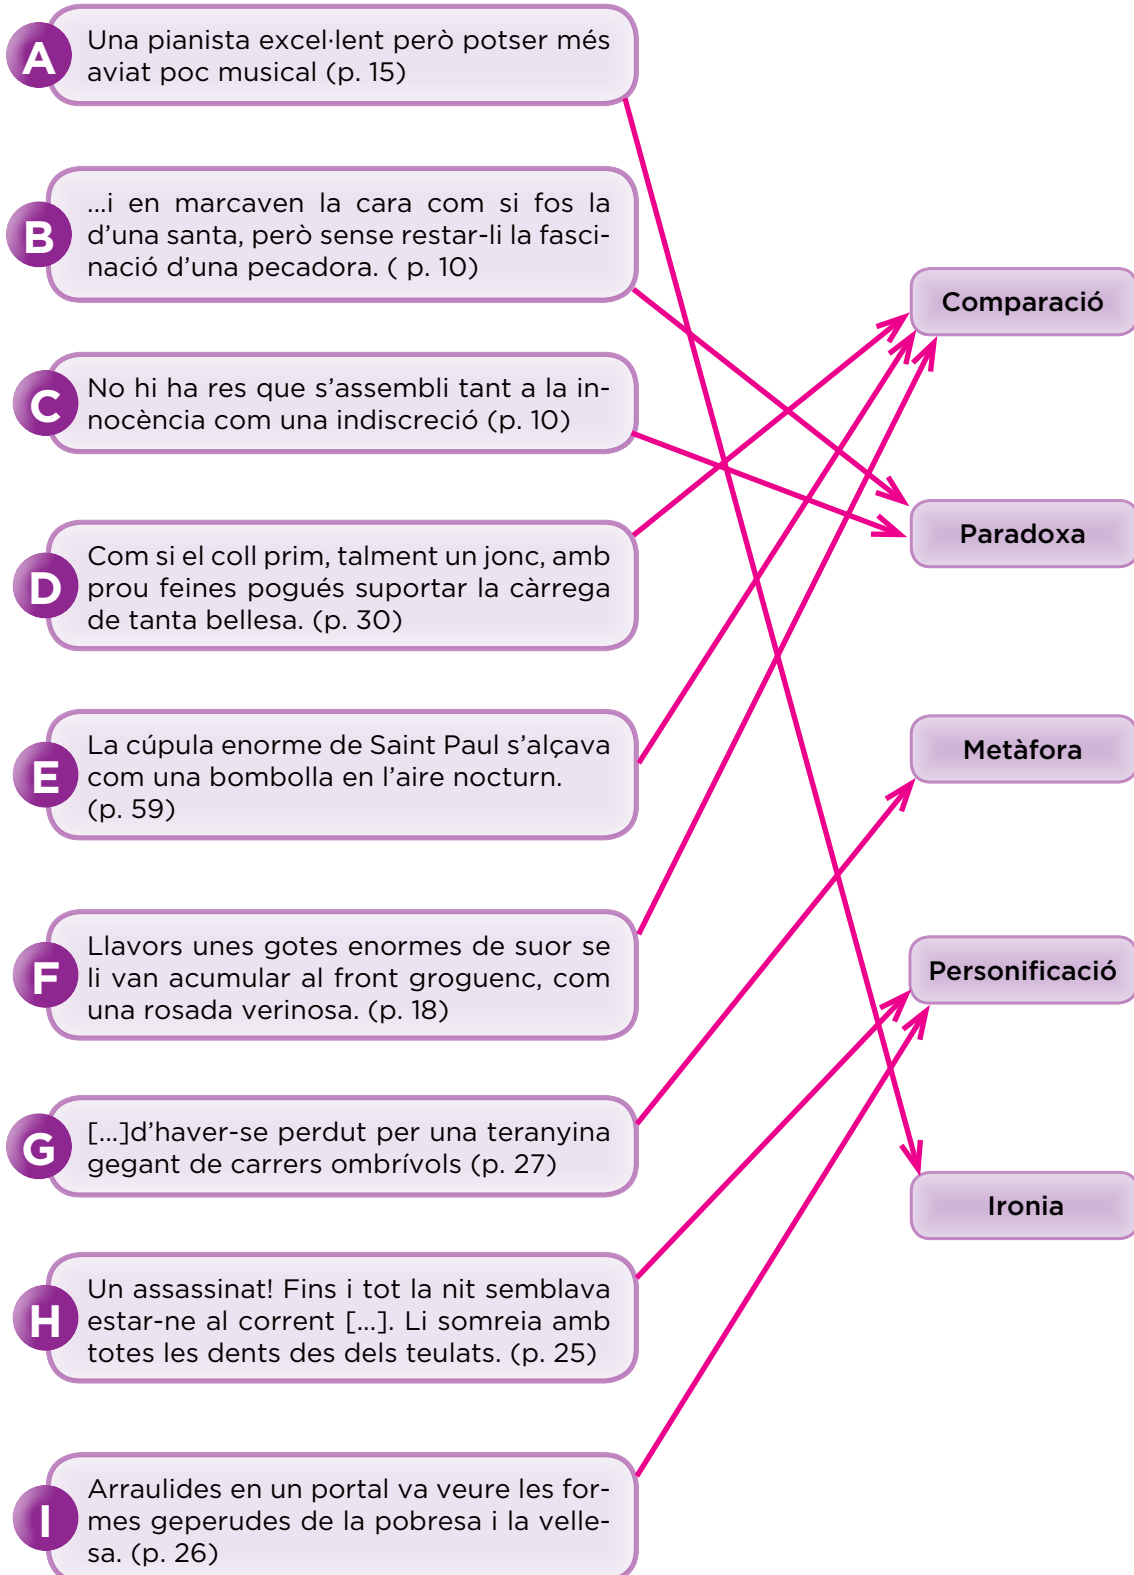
A Una pianista excel·lent però potser més aviat poc musical (p. 15)

B ...i en marcaven la cara com si fos la d'una santa, però sense restar-li la fascinació d'una pecadora. ( p. 10)

C No hi ha res que s'assembli tant a la innocència com una indiscreció (p. 10)

D Com si el coll prim, talment un jonc, amb prou feines pogués suportar la càrrega de tanta bellesa. (p. 30)

E La cúpula enorme de Saint Paul s'alçava com una bombolla en l'aire nocturn. (p. 59)

F Llavors unes gotes enormes de suor se li van acumular al front groguenc, com una rosada verinosa. (p. 18)

G [...]d'haver-se perdut per una teranyina gegant de carrers ombrívols (p. 27)

H Un assassinat! Fins i tot la nit semblava estar-ne al corrent [...]. Li somreia amb totes les dents des dels teulats. (p. 25)

I Arraulides en un portal va veure les formes geperudes de la pobresa i la vellesa. (p. 26)

Comparació

Paradoxa

Metàfora

Personificació

Ironia